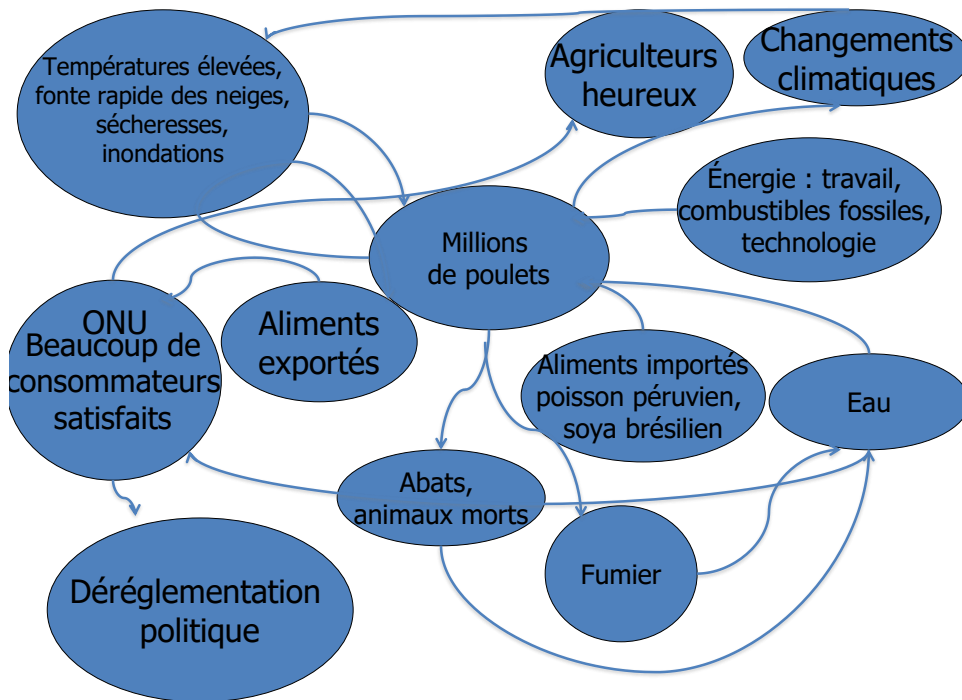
Températures élevées, fonte rapide des neiges, sécheresses, inondations

Agriculteurs heureux

Changements climatiques

Énergie : travail, combustibles fossiles, technologie

Millions de poulets

ONU
Beaucoup de consommateurs satisfaits

Aliments exportés

Aliments importés poisson péruvien, soya brésilien

Eau

Abats, animaux morts

Fumier

Déréglementation politique